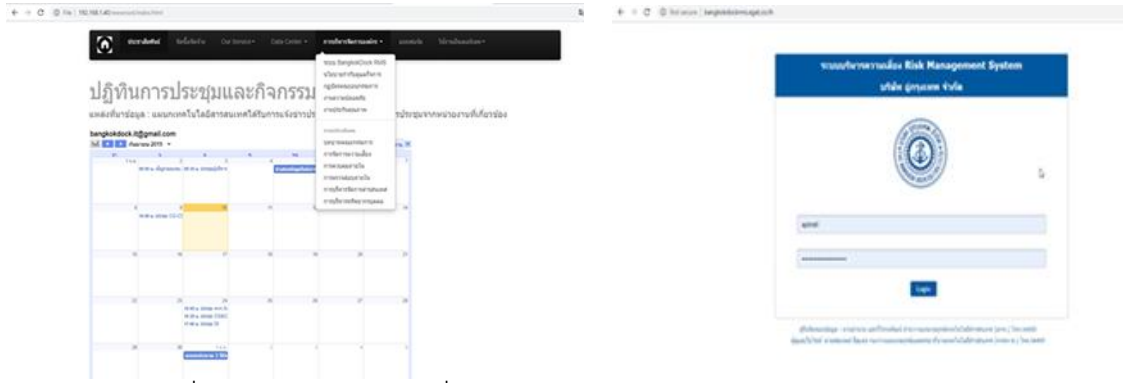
ปฏิทินการประชุมและกิจกรรม

แหล่งที่มาข้อมูล : แผนกเทคโนโลยีสารสนเทศ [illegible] ประชุมจากหน่วยงานที่เกี่ยวข้อง

bangkokdock.it@gmail.com

ระบบบริหารความเสี่ยง Risk Management System

บริษัท อู่กรุงเทพ จำกัด

Login